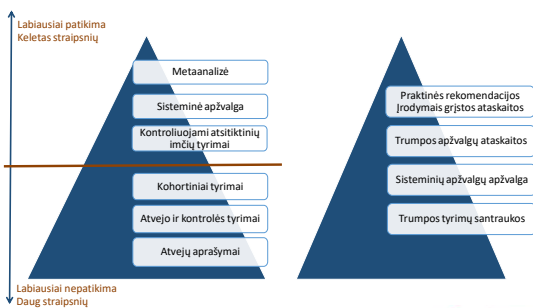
Labiausiai patikima
Keletas straipsnių

Metaanalizė

Sisteminė apžvalga

Kontroliuojami atsitiktinių imčių tyrimai

Kohortiniai tyrimai

Atvejo ir kontrolės tyrimai

Atvejų aprašymai

Labiausiai nepatikima
Daug straipsnių

Praktinės rekomendacijos
Įrodymais grįstos ataskaitos

Trumpos apžvalgų ataskaitos

Sisteminių apžvalgų apžvalga

Trumpos tyrimų santraukos